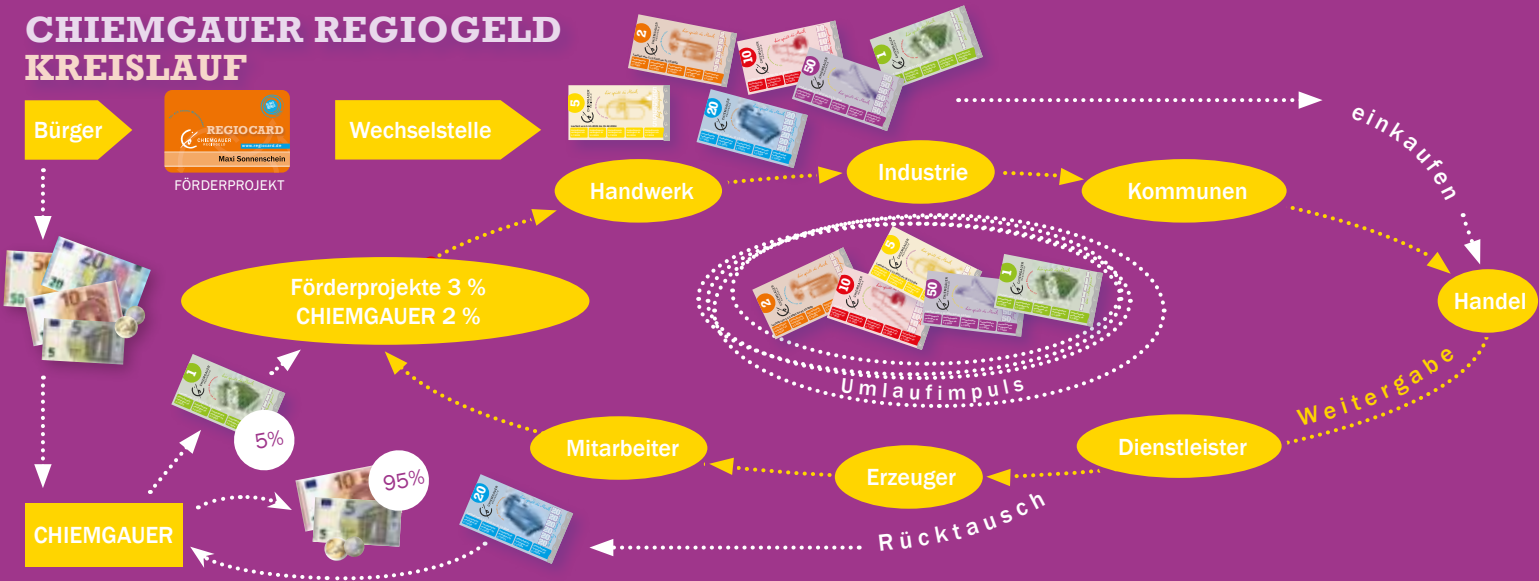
CHIEMGAUER REGIOGELD
KREISLAUF

Bürger

REGIOCARD
CHIEMGAUER
Maxi Sonnenschein
FÖRDERPROJEKT

Wechselstelle

einkaufen

Handwerk

Industrie

Kommunen

Handel

Förderprojekte 3 %
CHIEMGAUER 2 %

Umlaufimpuls

Weitergabe

5%

95%

Mitarbeiter

Erzeuger

Dienstleister

CHIEMGAUER

Rücktausch